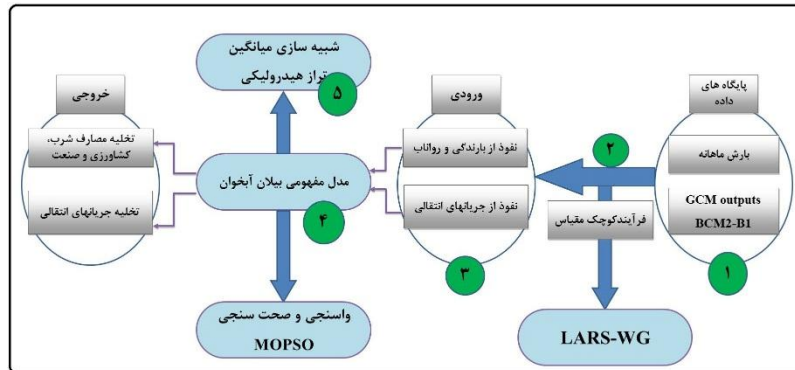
پایگاه های داده

بارش ماهانه

GCM outputs
BCM2-B1

۱

۲

فرآیندکوچک مقیاس

LARS-WG

ورودی

نفوذ از بارندگی و رواناب

نفوذ از جریانهای انتقالی

۳

مدل مفهومی بیلان آبخوان

۴

شبیه سازی میانگین تراز هیدرولیکی

۵

واسنجی و صحت سنجی
MOPSO

خروجی

تخلیه مصارف شرب، کشاورزی و صنعت

تخلیه جریانهای انتقالی